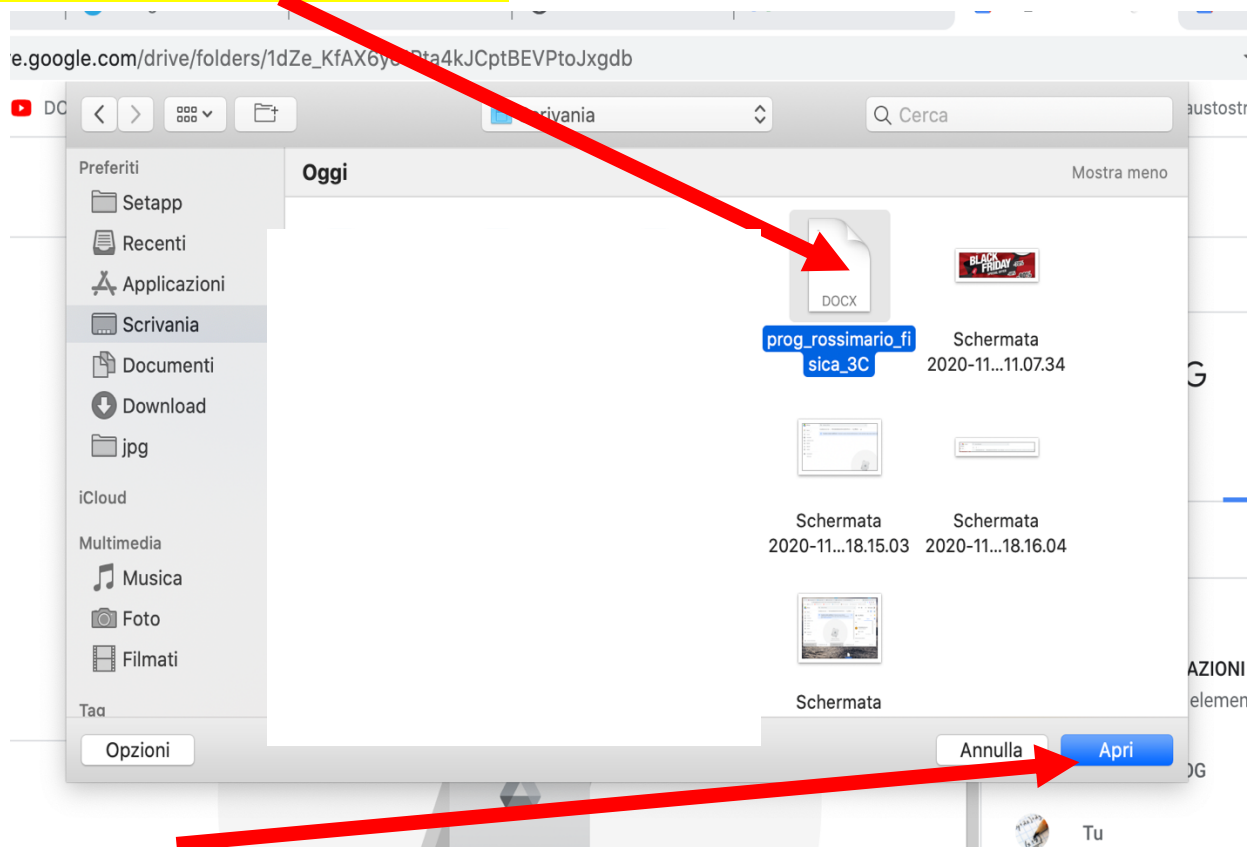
e.google.com/drive/folders/1dZe_KfAX6y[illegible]ta4kJCptBEVPtoJxgdb

DC

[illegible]rivania

Cerca

austostr

Preferiti
Setapp
Recenti
Applicazioni
Scrivania
Documenti
Download
jpg

iCloud

Multimedia
Musica
Foto
Filmati

Tag

Oggi

Mostra meno

DOCX
prog_rossimario_fisica_3C

BLACK FRIDAY

Schermata 2020-11...11.07.34

G

Schermata 2020-11...18.15.03

Schermata 2020-11...18.16.04

Schermata

AZIONI
elemen

Opzioni

Annulla

Apri

G

Tu